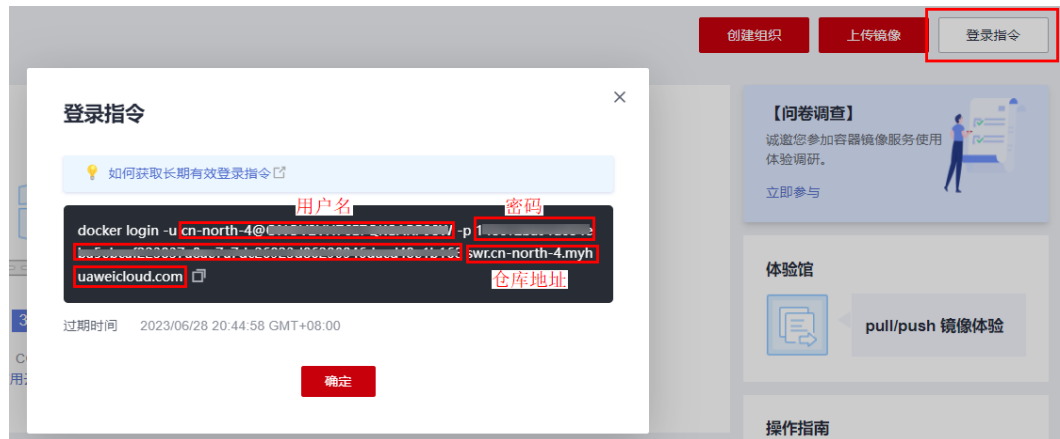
创建组织 上传镜像 登录指令

登录指令

如何获取长期有效登录指令

用户名 密码

docker login -u cn-north-4@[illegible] -p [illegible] swr.cn-north-4.myhuaweicloud.com

仓库地址

过期时间 2023/06/28 20:44:58 GMT+08:00

确定

【问卷调查】

诚邀您参加容器镜像服务使用体验调研。

立即参与

体验馆

pull/push 镜像体验

操作指南